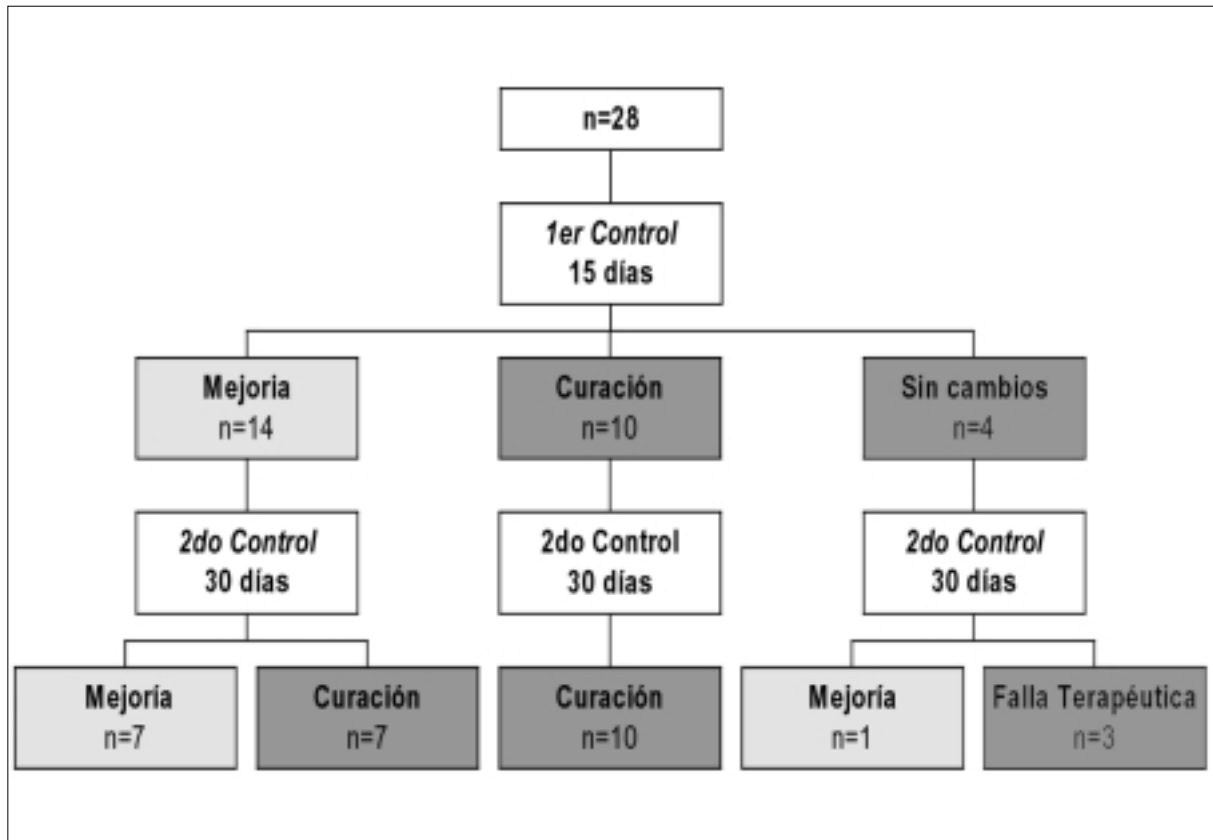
n=28

1er Control
15 días

Mejoria
n=14

Curación
n=10

Sin cambios
n=4

2do Control
30 días

2do Control
30 días

2do Control
30 días

Mejoria
n=7

Curación
n=7

Curación
n=10

Mejoria
n=1

Falla Terapéutica
n=3